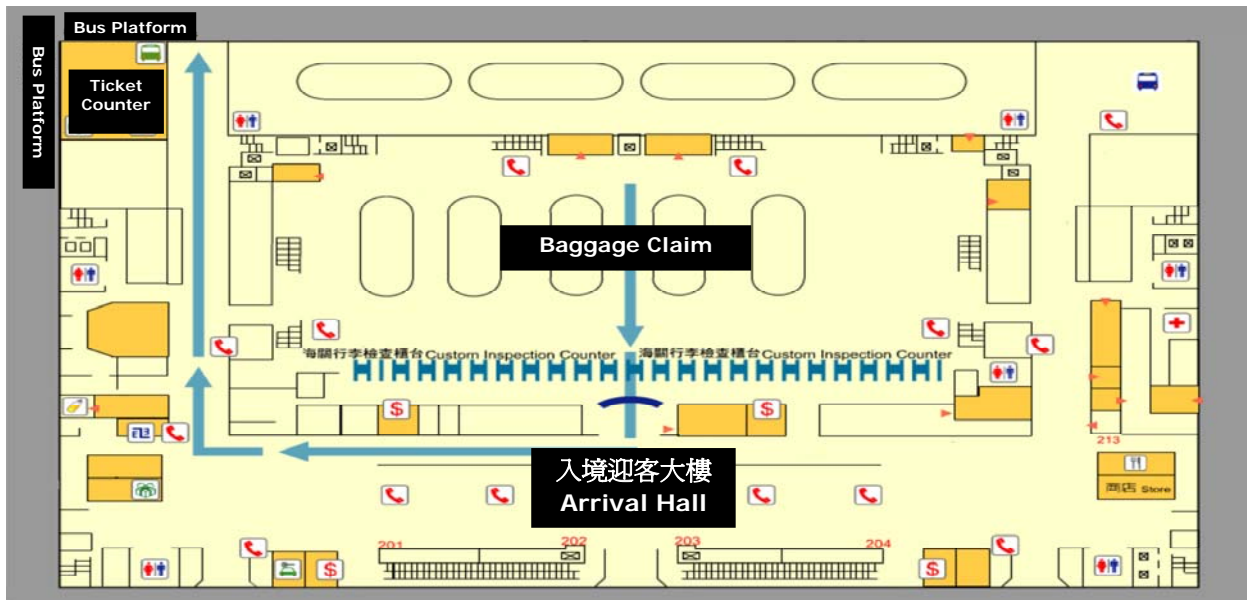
Bus Platform

Bus Platform

Ticket Counter

Baggage Claim

海關行李檢查櫃台 Custom Inspection Counter 海關行李檢查櫃台 Custom Inspection Counter

$

$

213

入境迎客大樓
Arrival Hall

商店 Store

201

202

203

204

$

$